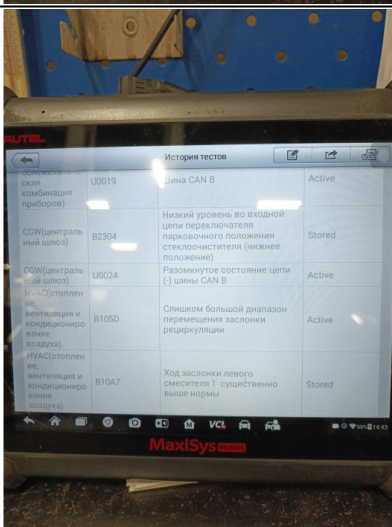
AUTEL

История тестов

| | | | |
|---|---|---|---|
| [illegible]ская комбинация приборов) | U0019 | Шина CAN B | Active |
| CGW(центральный шлюз) | B2304 | Низкий уровень во входной цепи переключателя парковочного положения стеклоочистителя (нижнее положение) | Stored |
| CGW(центральный шлюз) | U0024 | Разомкнутое состояние цепи (-) шины CAN B | Active |
| HVAC(отопление, вентиляция и кондиционирование воздуха) | B105D | Слишком большой диапазон перемещения заслонки рециркуляции | Active |
| HVAC(отопление, вентиляция и кондиционирование воздуха) | B10A7 | Ход заслонки левого смесителя 1 существенно выше нормы | Stored |

VCI

14:43

MaxiSys